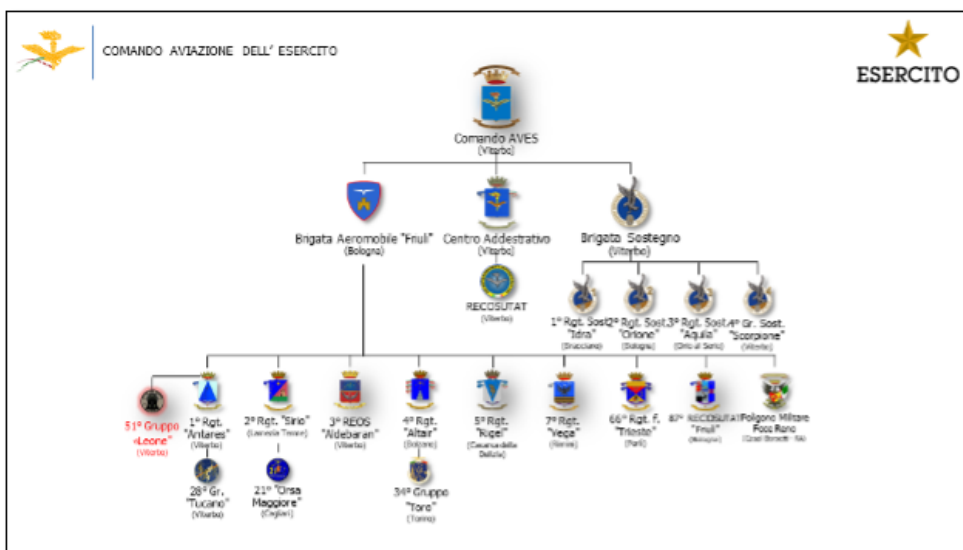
COMANDO AVIAZIONE DELL' ESERCITO

ESERCITO

Comando AVES
(Viterbo)

Brigata Aeromobile "Friuli"
(Bologna)

Centro Addestrativo
(Viterbo)

RECOSUTAT
(Viterbo)

Brigata Sostegno
(Viterbo)

1° Rgt. Sost. "Idra"
(Bracciano)

2° Rgt. Sost. "Orione"
(Bologna)

3° Rgt. Sost. "Aquila"
(Orio al Serio)

4° Gr. Sost. "Scorpione"
(Viterbo)

51° Gruppo «Leone»
(Viterbo)

1° Rgt. "Antares"
(Viterbo)

28° Gr. "Tucano"
(Viterbo)

2° Rgt. "Sirio"
(Lamezia Terme)

21° "Orsa Maggiore"
(Cagliari)

3° REOS "Aldebaran"
(Viterbo)

4° Rgt. "Altair"
(Bolzano)

34° Gruppo "Toro"
(Torino)

5° Rgt. "Rigel"
(Casarsa della Delizia)

7° Rgt. "Vega"
(Rimini)

66° Rgt. f. "Trieste"
(Forlì)

87° RECOSUTAT "Friuli"
(Bologna)

Poligono Militare Foce Reno
(Casal Borsetti - RA)